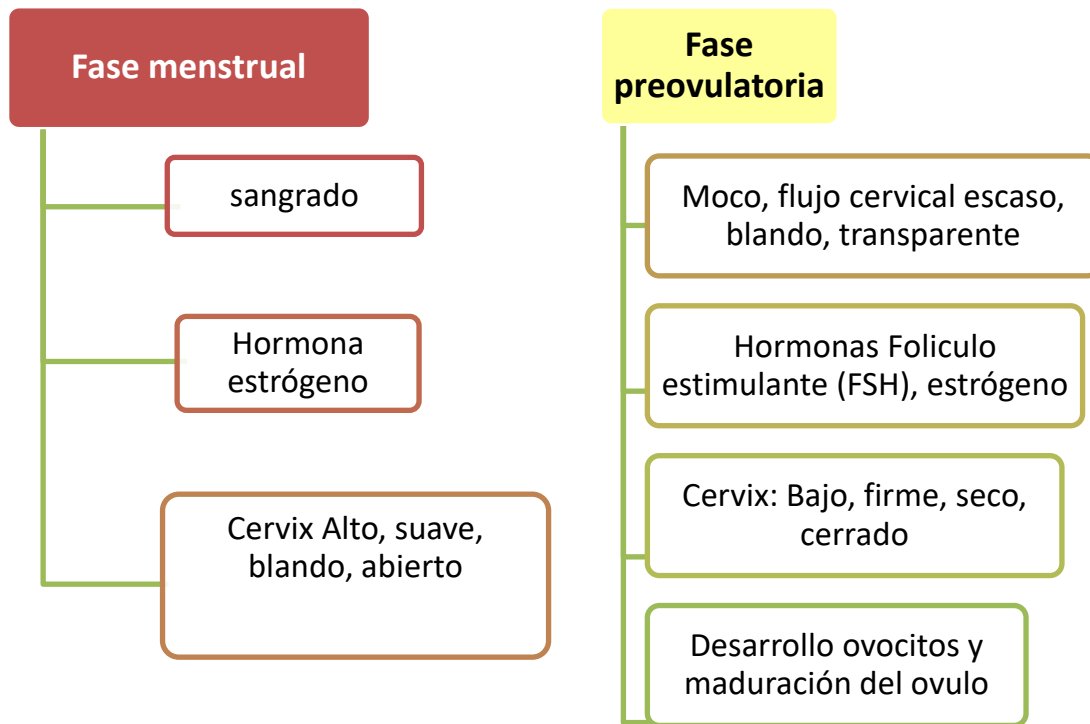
Fase menstrual

sangrado

Hormona estrógeno

Cervix Alto, suave, blando, abierto

Fase preovulatoria

Moco, flujo cervical escaso, blando, transparente

Hormonas Foliculo estimulante (FSH), estrógeno

Cervix: Bajo, firme, seco, cerrado

Desarrollo ovocitos y maduración del ovulo